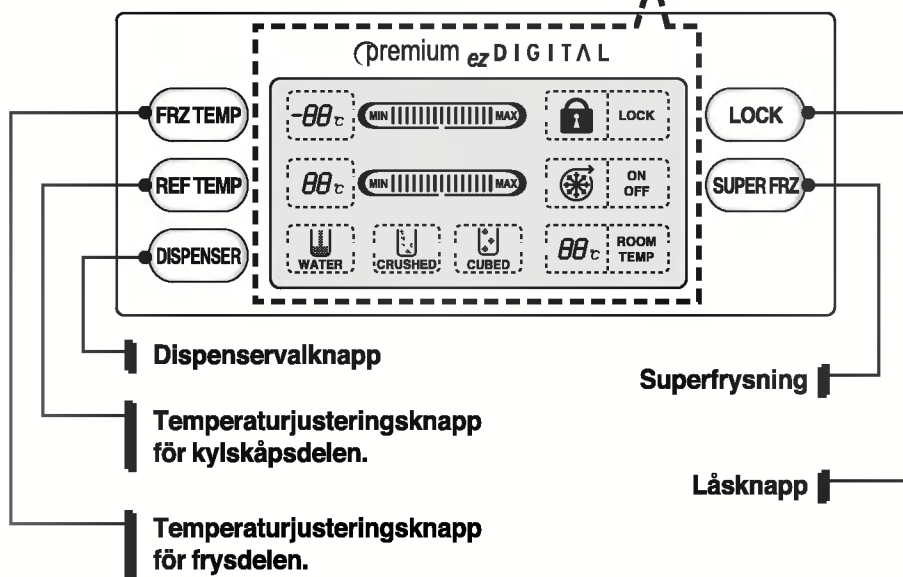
premium ez DIGITAL

FRZ TEMP

-88℃ MIN MAX

LOCK

LOCK

REF TEMP

88℃ MIN MAX

ON OFF

SUPER FRZ

DISPENSER

WATER

CRUSHED

CUBED

88℃ ROOM TEMP

Dispenservalknapp

Superfrysning

Temperaturjusteringsknapp för kylskåpsdelen.

Låsknapp

Temperaturjusteringsknapp för frysdelen.